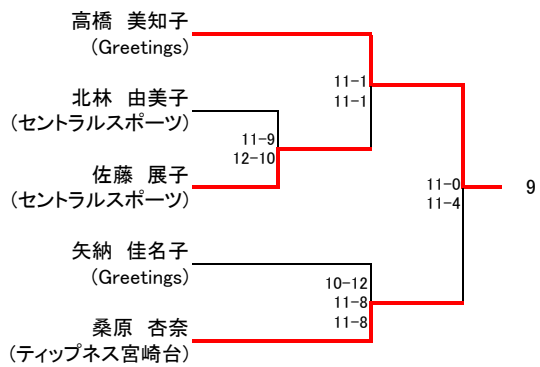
高橋　美知子
（Greetings）

北林　由美子
（セントラルスポーツ）

佐藤　展子
（セントラルスポーツ）

矢納　佳名子
（Greetings）

桑原　杏奈
（ティップネス宮崎台）

11-9
12-10

11-1
11-1

10-12
11-8
11-8

11-0
11-4

9